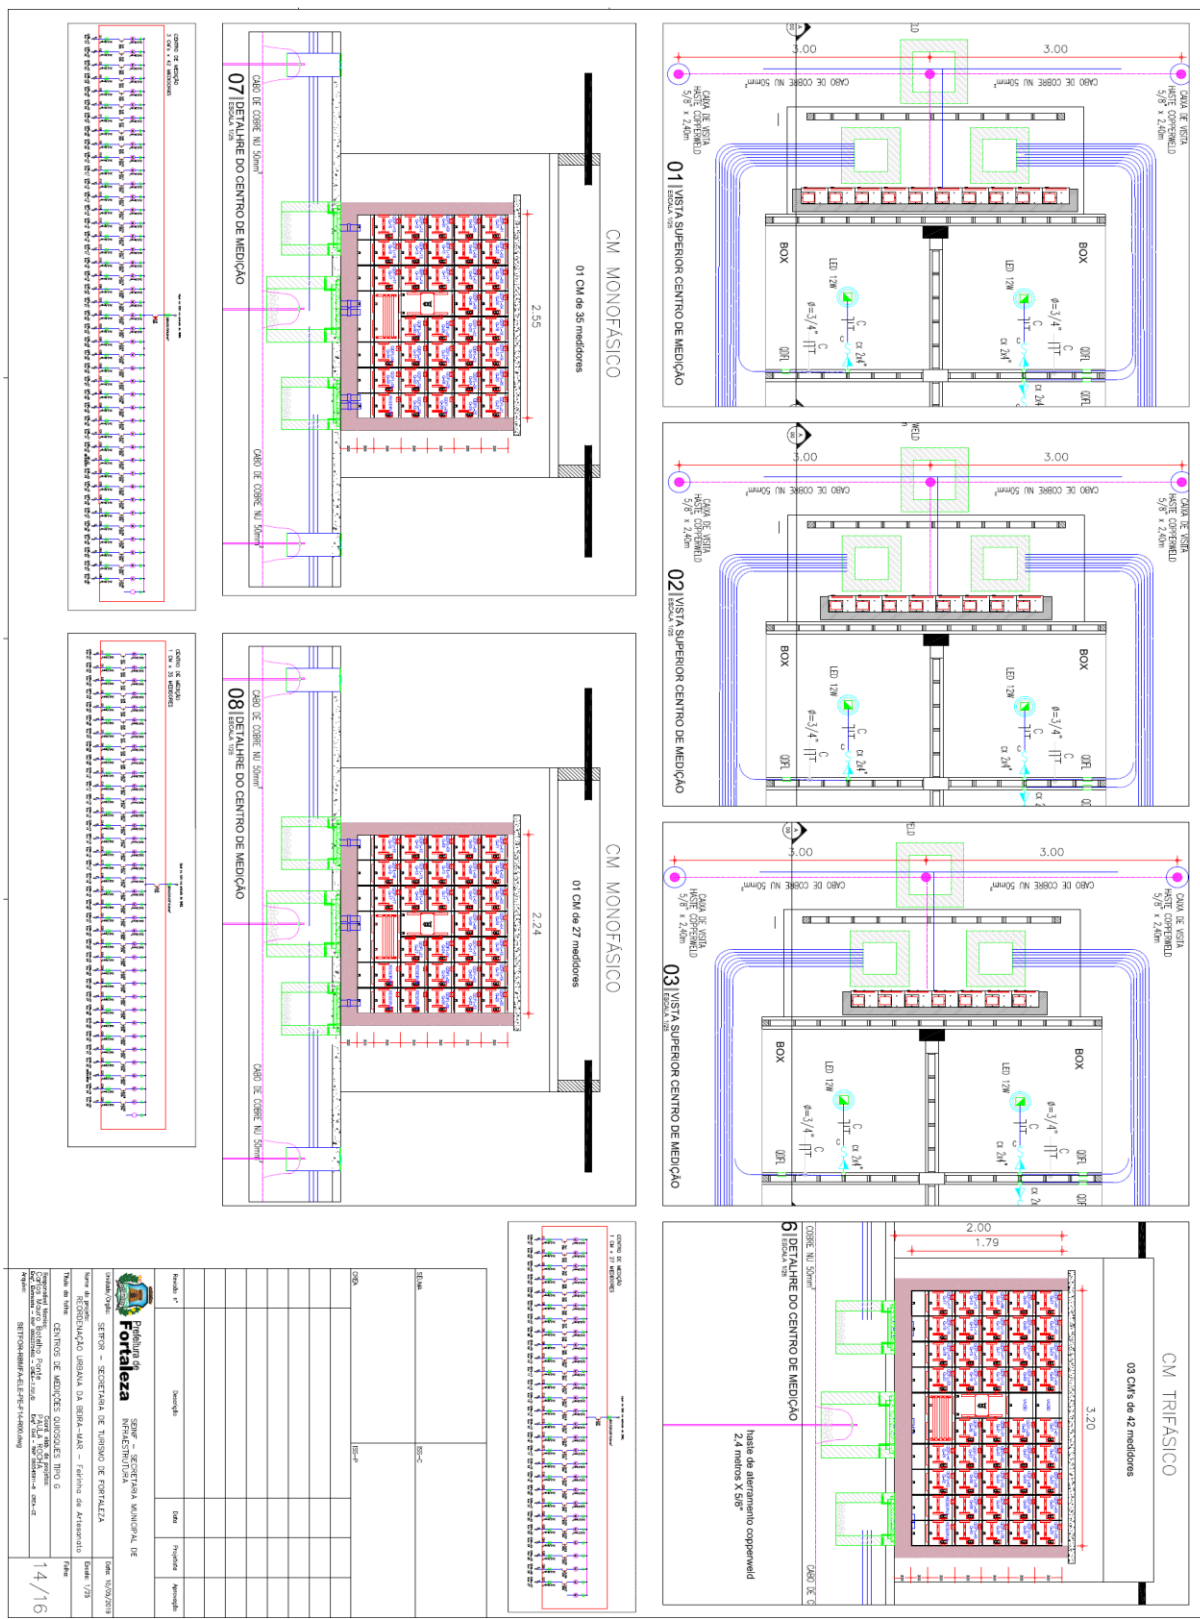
01 VISTA SUPERIOR CENTRO DE MEDIÇÃO
ESCALA 1/25

3.00
3.00
CABO DE COBRE NU 50mm²
CABO DE COBRE NU 50mm²
CAIXA DE VISITA HASTE COPPERWELD 5/8" x 2,40m
CAIXA DE VISITA HASTE COPPERWELD 5/8" x 2,40m
BOX
BOX
LED 12W
LED 12W
ø=3/4"
ø=3/4"
QDFL
QDFL

02 VISTA SUPERIOR CENTRO DE MEDIÇÃO
ESCALA 1/25

3.00
3.00
CABO DE COBRE NU 50mm²
CABO DE COBRE NU 50mm²
CAIXA DE VISITA HASTE COPPERWELD 5/8" x 2,40m
CAIXA DE VISITA HASTE COPPERWELD 5/8" x 2,40m
BOX
BOX
LED 12W
LED 12W
ø=3/4"
ø=3/4"
QDFL
QDFL

03 VISTA SUPERIOR CENTRO DE MEDIÇÃO
ESCALA 1/25

3.00
3.00
CABO DE COBRE NU 50mm²
CABO DE COBRE NU 50mm²
CAIXA DE VISITA HASTE COPPERWELD 5/8" x 2,40m
CAIXA DE VISITA HASTE COPPERWELD 5/8" x 2,40m
BOX
BOX
LED 12W
LED 12W
ø=3/4"
ø=3/4"
QDFL
QDFL

07 DETALHE DO CENTRO DE MEDIÇÃO
ESCALA 1/25
CABO DE COBRE NU 50mm²
CABO DE COBRE NU 50mm²
CM MONOFÁSICO
01 CM de 35 medidores
2.55

08 DETALHE DO CENTRO DE MEDIÇÃO
ESCALA 1/25
CABO DE COBRE NU 50mm²
CABO DE COBRE NU 50mm²
CM MONOFÁSICO
01 CM de 27 medidores
2.24

06 DETALHE DO CENTRO DE MEDIÇÃO
ESCALA 1/25
CABO DE COBRE NU 50mm²
CM TRIFÁSICO
03 CM's de 42 medidores
2.00
1.79
3.20
haste de aterramento copperweld 2,4 metros X 5/8"

Prefeitura de Fortaleza
SEINF - SECRETARIA MUNICIPAL DE INFRAESTRUTURA
SETFOR - SECRETARIA DE TURISMO DE FORTALEZA
REORDENAÇÃO URBANA DA BEIRA-MAR - Feirinha do Artesanato
CENTROS DE MEDIÇÕES QUIOSQUES TIPO G
Escala: 1/25
Folha:
14/16
Revisão
Descrição
Data
Projetista
Aprovação